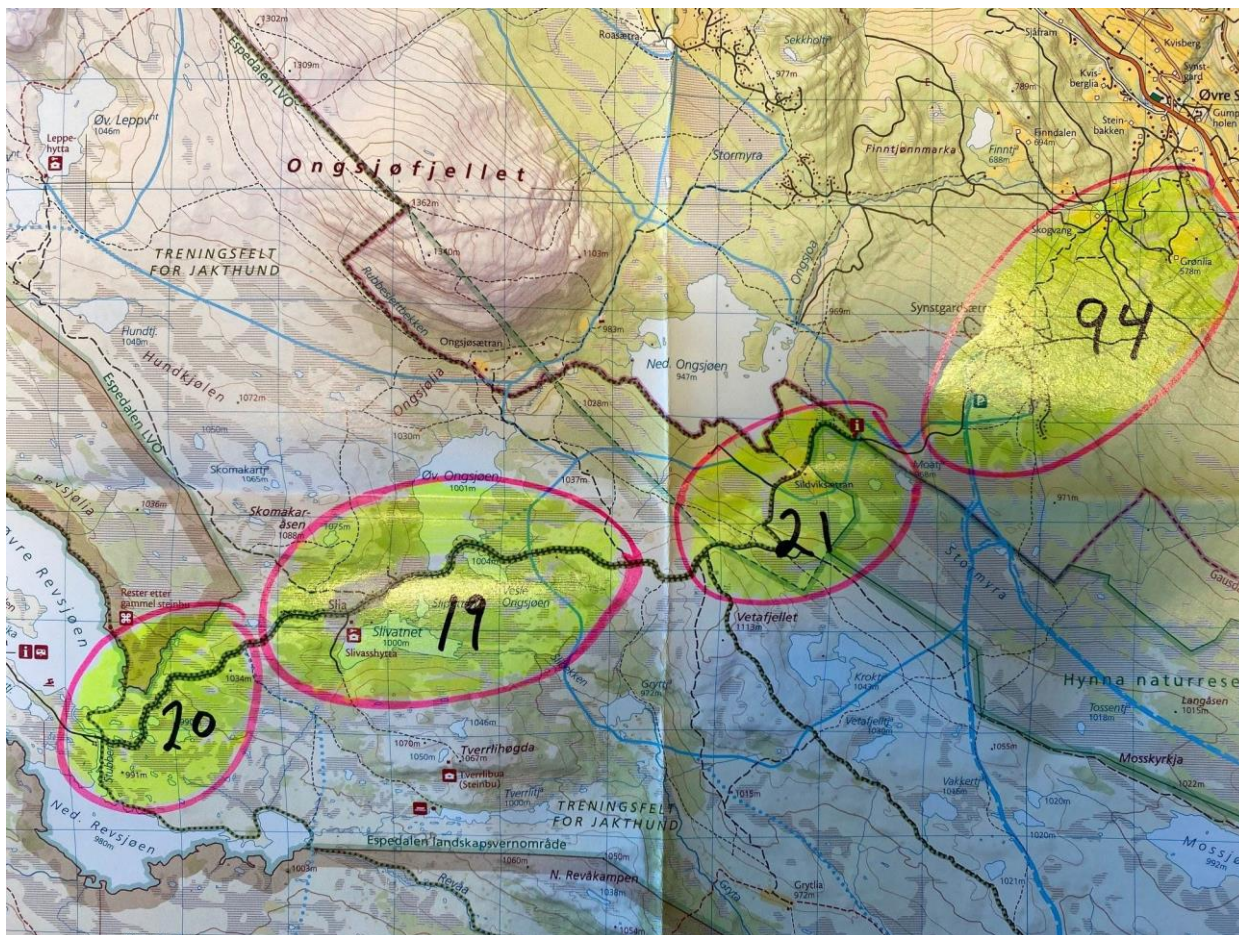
1302m
1309m
Espedalen LVO
Roasætra
Sekkholtet
977m
Sjåfram
Kvisberg
Kvisberglia
789m
Øvre S
Synstgard
Steinbakken
Gumpholen
Øv. Leppvit
1046m
Leppehytta
Ongsjøfjellet
Stormyra
Finntjønnmarka
Finntj
688m
Finndalen
694m
1362m
TRENINGSFELT FOR JAKTHUND
1340m
1103m
Rubbedalsbekken
Ongsjøa
Skogvang
Grønlia
578m
969m
Synstgardsætra
94
Hundtj.
1040m
Ongsjøsætran
983m
Ned. Ongsjøen
947m
Hundkjølen
1072m
Espedalen LVO
Ongsjølia
1028m
1050m
1030m
Moatj
971m
Skomakartj
1065m
Øv. Ongsjøen
1001m
1037m
Sildviksætran
Revsjølia
1036m
Skomakaråsen
1088m
1075m
1004m
21
Stormyra
Gausd
Øvre Revsjøen
Rester etter gammel steinbu
Slia
Slipsteinen
Vesle Ongsjøen
Vetafjellet
1113m
Slivatnet
1000m
19
Slivasshytta
1034m
Gryttj
922m
Krokt
1047m
Hynna naturrese
Langåsen
1015m
Tossentj
1018m
20
1046m
Vetafjelltj
1046m
1055m
Mosskyrkja
991m
1070m
1050m
Tverrlihøgda
1067m
Tverrlibua (Steinbu)
Tverrlitj
1000m
1015m
Vakkertj
1046m
1020m
1022m
TRENINGSFELT FOR JAKTHUND
1020m
Ned. Revsjøen
980m
Espedalen landskapsvernområde
1060m
1050m
1003m
Revåa
N. Revåkampen
1038m
Grytlia
972m
Gryta
1021m
Mossje
992m
1054m